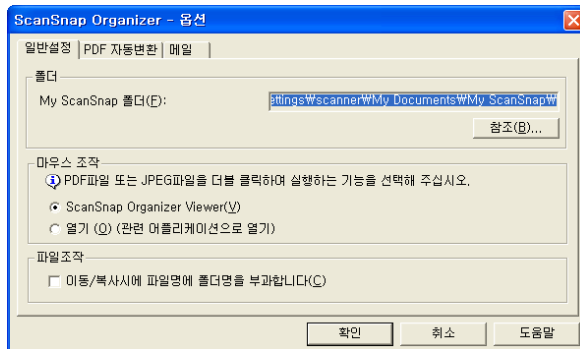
ScanSnap Organizer - 옵션

일반설정 | PDF 자동변환 | 메일

폴더

My ScanSnap 폴더(F): ettings₩scanner₩My Documents₩My ScanSnap₩

참조(B)...

마우스 조작

PDF파일 또는 JPEG파일을 더블 클릭하여 실행하는 기능을 선택해 주십시오.

ScanSnap Organizer Viewer(V)

열기 (O) (관련 어플리케이션으로 열기)

파일조작

이동/복사시에 파일명에 폴더명을 부과합니다(C)

확인 취소 도움말